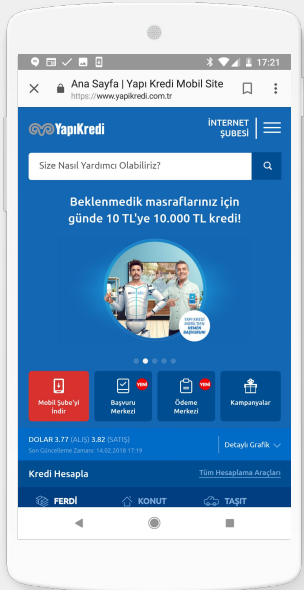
17:21

Ana Sayfa | Yapı Kredi Mobil Site
https://www.yapikredi.com.tr

YapıKredi

İNTERNET ŞUBESİ

Size Nasıl Yardımcı Olabiliriz?

Beklenmedik masraflarınız için günde 10 TL'ye 10.000 TL kredi!

YAPI KREDİ MOBİL'DEN HEMEN BAŞVURUN!

Mobil Şube'yi İndir

YENİ
Başvuru Merkezi

YENİ
Ödeme Merkezi

Kampanyalar

DOLAR 3.77 (ALIŞ) 3.82 (SATIŞ)
Son Güncelleme Zamanı: 14.02.2018 17:19

Detaylı Grafik

Kredi Hesapla

Tüm Hesaplama Araçları

FERDİ

KONUT

TAŞIT